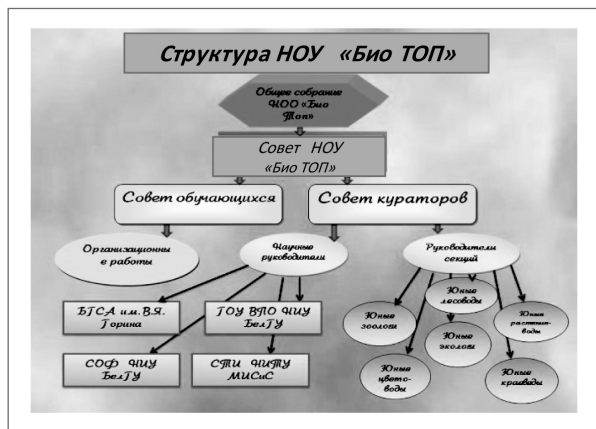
Структура НОУ «Био ТОП»

Общее собрание НОО «Био Топ»

Совет НОУ «Био ТОП»

Совет обучающихся

Совет кураторов

Организационны е работы

Научные руководители

Руководители секций

БГСА им.В.Я. Горина

ГОУ ВПО НИУ БелГУ

СОФ НИУ БелГУ

СТИ НИТУ МИСиС

Юные зоологи

Юные лесоводы

Юные растениеводы

Юные экологи

Юные цветоводы

Юные краеведы